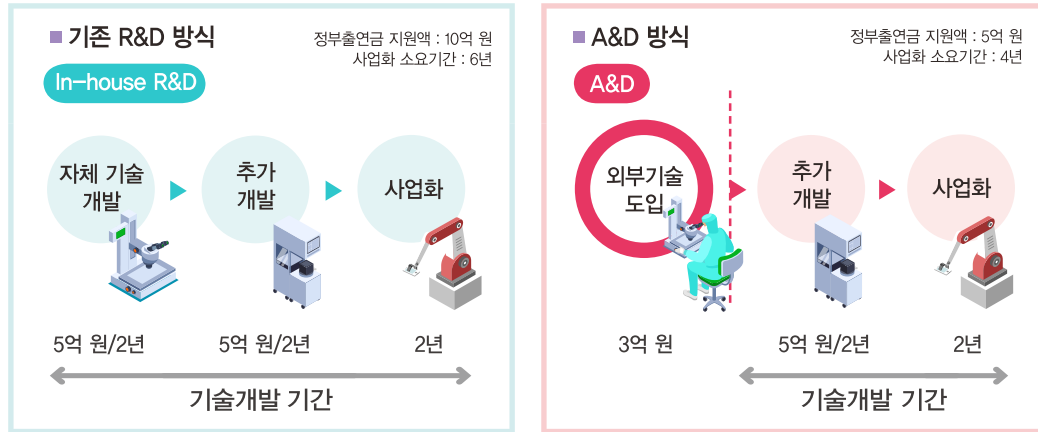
■ 기존 R&D 방식

정부출연금 지원액 : 10억 원
사업화 소요기간 : 6년

In-house R&D

자체 기술 개발

추가 개발

사업화

5억 원/2년

5억 원/2년

2년

기술개발 기간

■ A&D 방식

정부출연금 지원액 : 5억 원
사업화 소요기간 : 4년

A&D

외부기술 도입

추가 개발

사업화

3억 원

5억 원/2년

2년

기술개발 기간